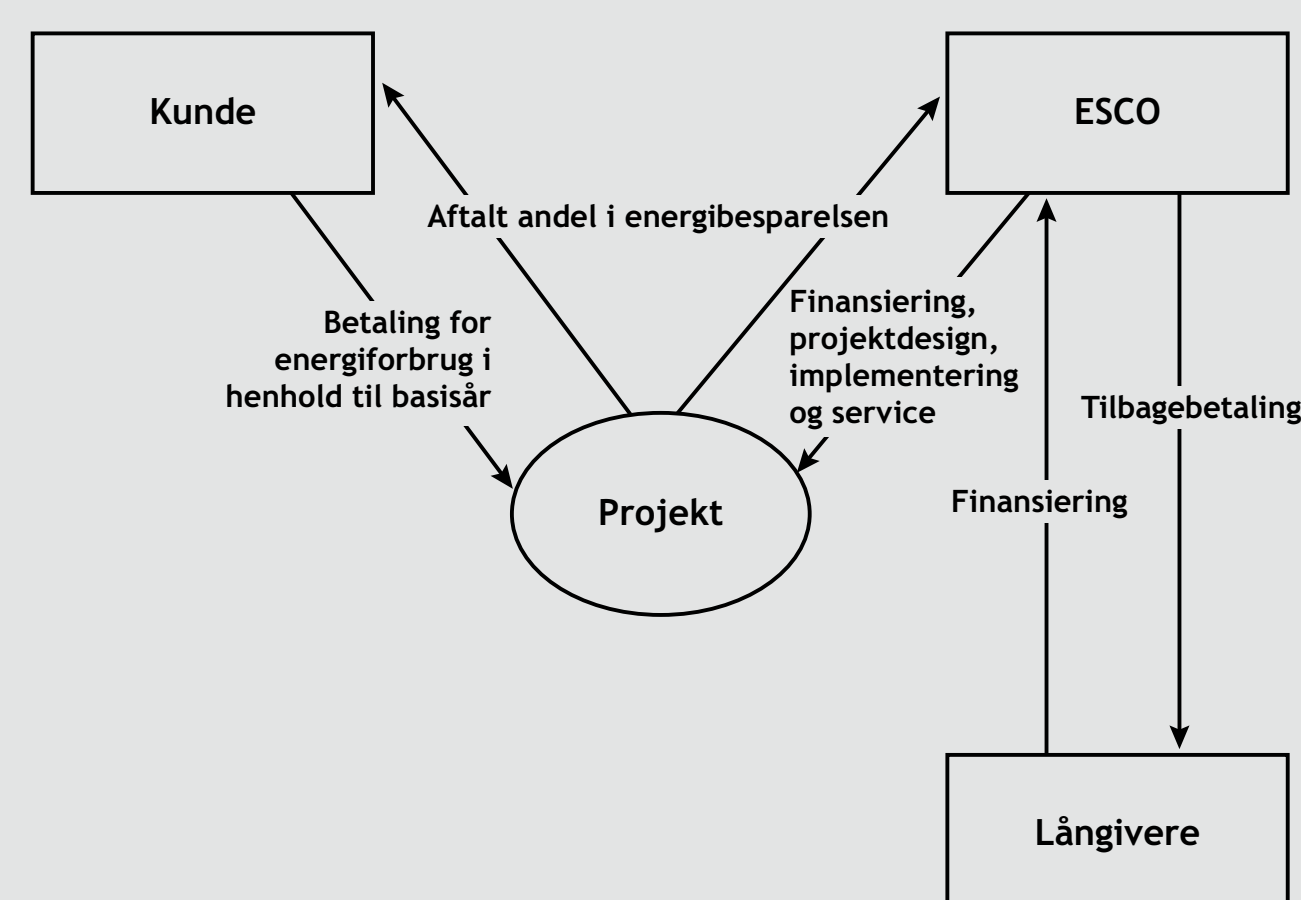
Kunde

ESCO

Aftalt andel i energibesparelsen

Betaling for energiforbrug i henhold til basisår

Finansiering, projektdesign, implementering og service

Tilbagebetaling

Projekt

Finansiering

Långivere